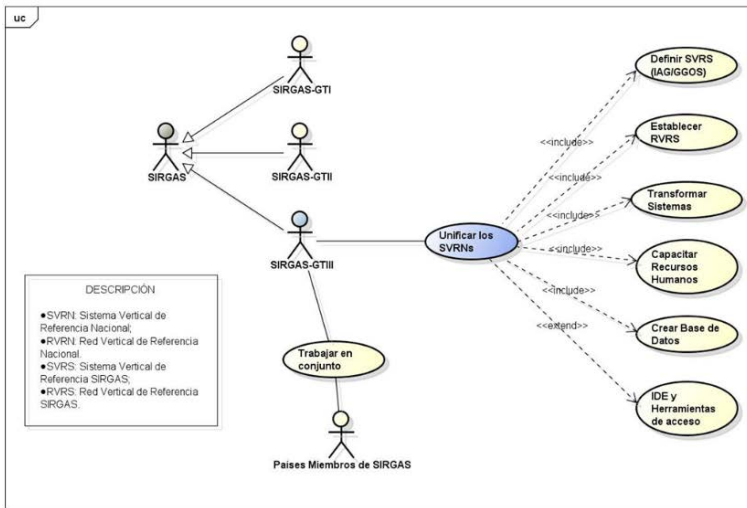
uc

SIRGAS-GTI

SIRGAS

SIRGAS-GTII

SIRGAS-GTIII

Unificar los SVRNs

Definir SVRS (IAG/GGOS)

Establecer RVRS

Transformar Sistemas

Capacitar Recursos Humanos

Crear Base de Datos

IDE y Herramientas de acceso

<<include>>

<<include>>

<<include>>

<<include>>

<<include>>

<<extend>>

DESCRIPCIÓN

●SVRN: Sistema Vertical de Referencia Nacional;
●RVRN: Red Vertical de Referencia Nacional.
●SVRS: Sistema Vertical de Referencia SIRGAS;
●RVRS: Red Vertical de Referencia SIRGAS.

Trabajar en conjunto

Países Miembros de SIRGAS